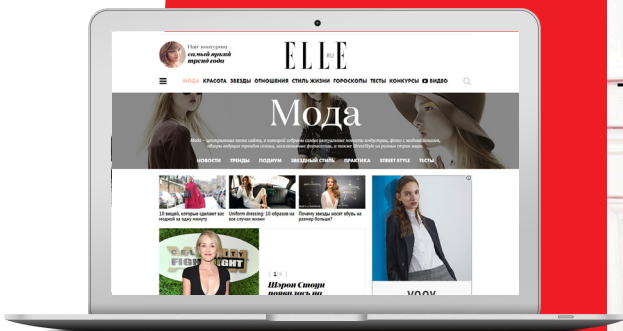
Наш конкурс
самый яркий
тренд года

ELLE
.RU

МОДА КРАСОТА ЗВЕЗДЫ ОТНОШЕНИЯ СТИЛЬ ЖИЗНИ ГОРОСКОПЫ ТЕСТЫ КОНКУРСЫ ВИДЕО

Мода

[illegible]

НОВОСТИ ТРЕНДЫ ПОДИУМ ЗВЕЗДНЫЙ СТИЛЬ ПРАКТИКА STREET STYLE ТЕСТЫ

10 вещей, которые сделают вас модной за одну минуту

Uniform dressing: 10 образов на все случаи жизни

Почему звезды носят обувь на размер больше?

FIGHT NIGHT

1/8

Шэрон Стоун появилась на

VOGY